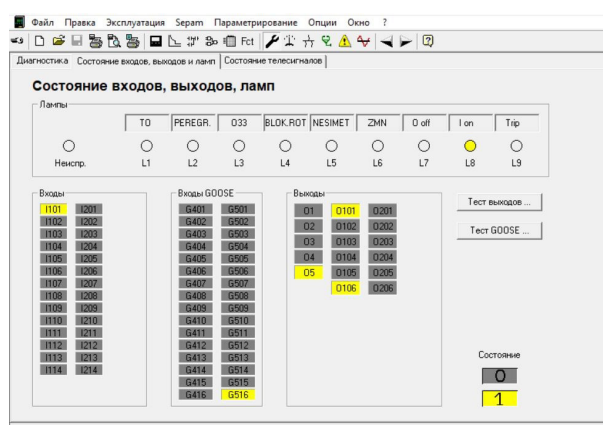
Файл Правка Эксплуатация Sepam Параметрирование Опции Окно ?

Fct

Диагностика | Состояние входов, выходов и ламп | Состояние телесигналов

Состояние входов, выходов, ламп

Лампы

| | TO | PEREGR. | 033 | BLOK.ROT | NESIMET | ZMN | 0 off | I on | Trip |
|---|---|---|---|---|---|---|---|---|---|
| Неиспр. | L1 | L2 | L3 | L4 | L5 | L6 | L7 | L8 | L9 |

Входы

I101 I201
I102 I202
I103 I203
I104 I204
I105 I205
I106 I206
I107 I207
I108 I208
I109 I209
I110 I210
I111 I211
I112 I212
I113 I213
I114 I214

Входы GOOSE

G401 G501
G402 G502
G403 G503
G404 G504
G405 G505
G406 G506
G407 G507
G408 G508
G409 G509
G410 G510
G411 G511
G412 G512
G413 G513
G414 G514
G415 G515
G416 G516

Выходы

O1 O101 O201
O2 O102 O202
O3 O103 O203
O4 O104 O204
O5 O105 O205
O106 O206

Тест выходов ...

Тест GOOSE ...

Состояние

0

1